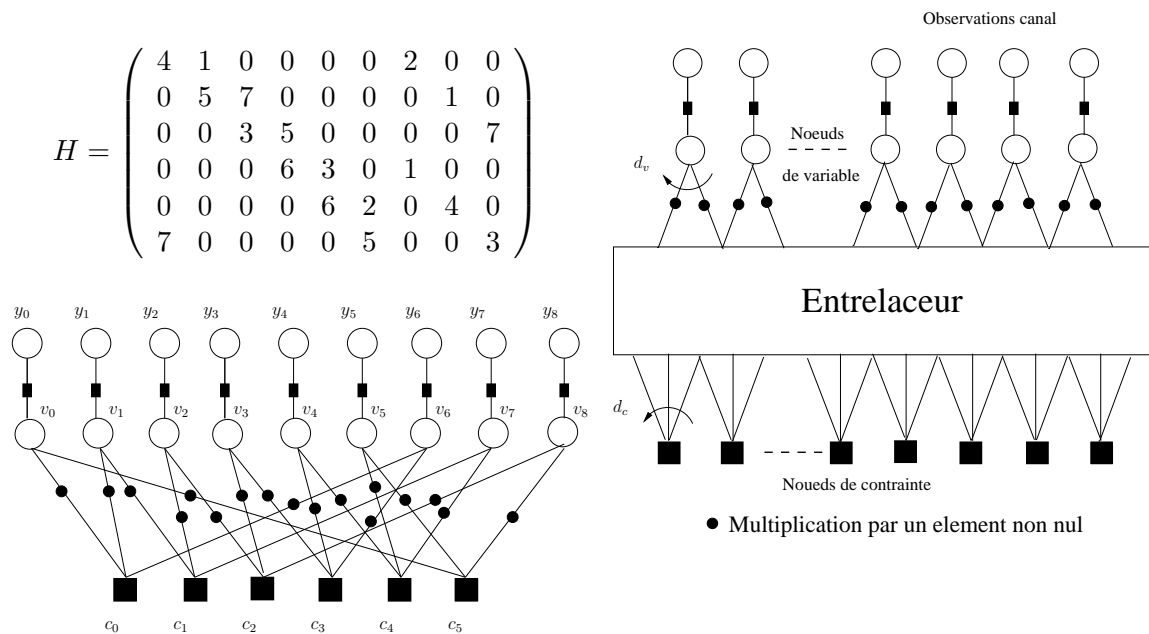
$H = \begin{pmatrix} 4 & 1 & 0 & 0 & 0 & 0 & 2 & 0 & 0 \\ 0 & 5 & 7 & 0 & 0 & 0 & 0 & 1 & 0 \\ 0 & 0 & 3 & 5 & 0 & 0 & 0 & 0 & 7 \\ 0 & 0 & 0 & 6 & 3 & 0 & 1 & 0 & 0 \\ 0 & 0 & 0 & 0 & 6 & 2 & 0 & 4 & 0 \\ 7 & 0 & 0 & 0 & 0 & 5 & 0 & 0 & 3 \end{pmatrix}$

$y_0$ $y_1$ $y_2$ $y_3$ $y_4$ $y_5$ $y_6$ $y_7$ $y_8$

$v_0$ $v_1$ $v_2$ $v_3$ $v_4$ $v_5$ $v_6$ $v_7$ $v_8$

$c_0$ $c_1$ $c_2$ $c_3$ $c_4$ $c_5$

Observations canal

Noeuds de variable

$d_v$

Entrelaceur

$d_c$

Noueds de contrainte

Multiplication par un element non nul